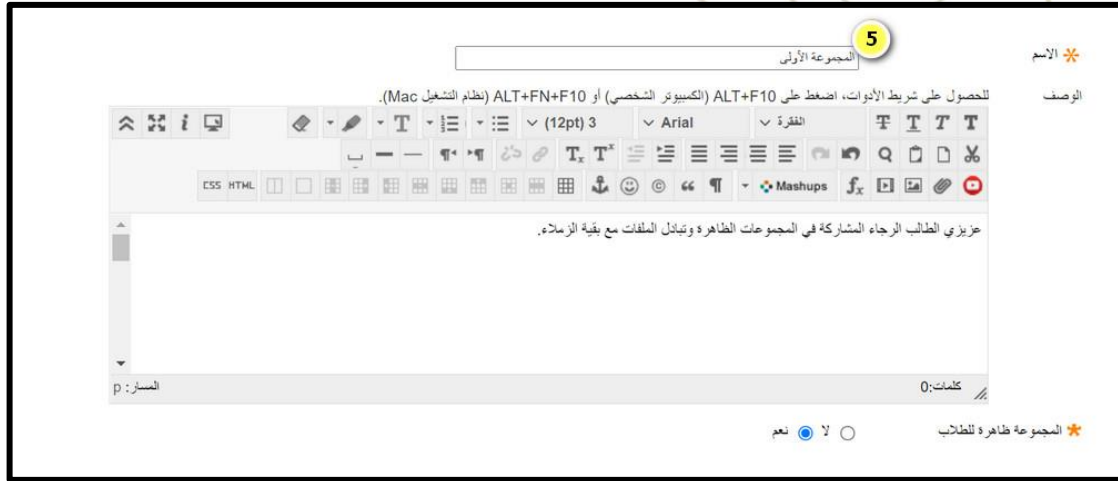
5

الاسم المجموعة الأولى

الوصف للحصول على شريط الأدوات، اضغط على ALT+F10 (الكمبيوتر الشخصي) أو ALT+FN+F10 (نظام التشغيل Mac).

الفقرة Arial 3 (12pt)

Mashups CSS HTML

عزيزي الطالب الرجاء المشاركة في المجموعات الظاهرة وتبادل الملفات مع بقية الزملاء.

المسار: p

كلمات:0

المجموعة ظاهرة للطلاب نعم لا